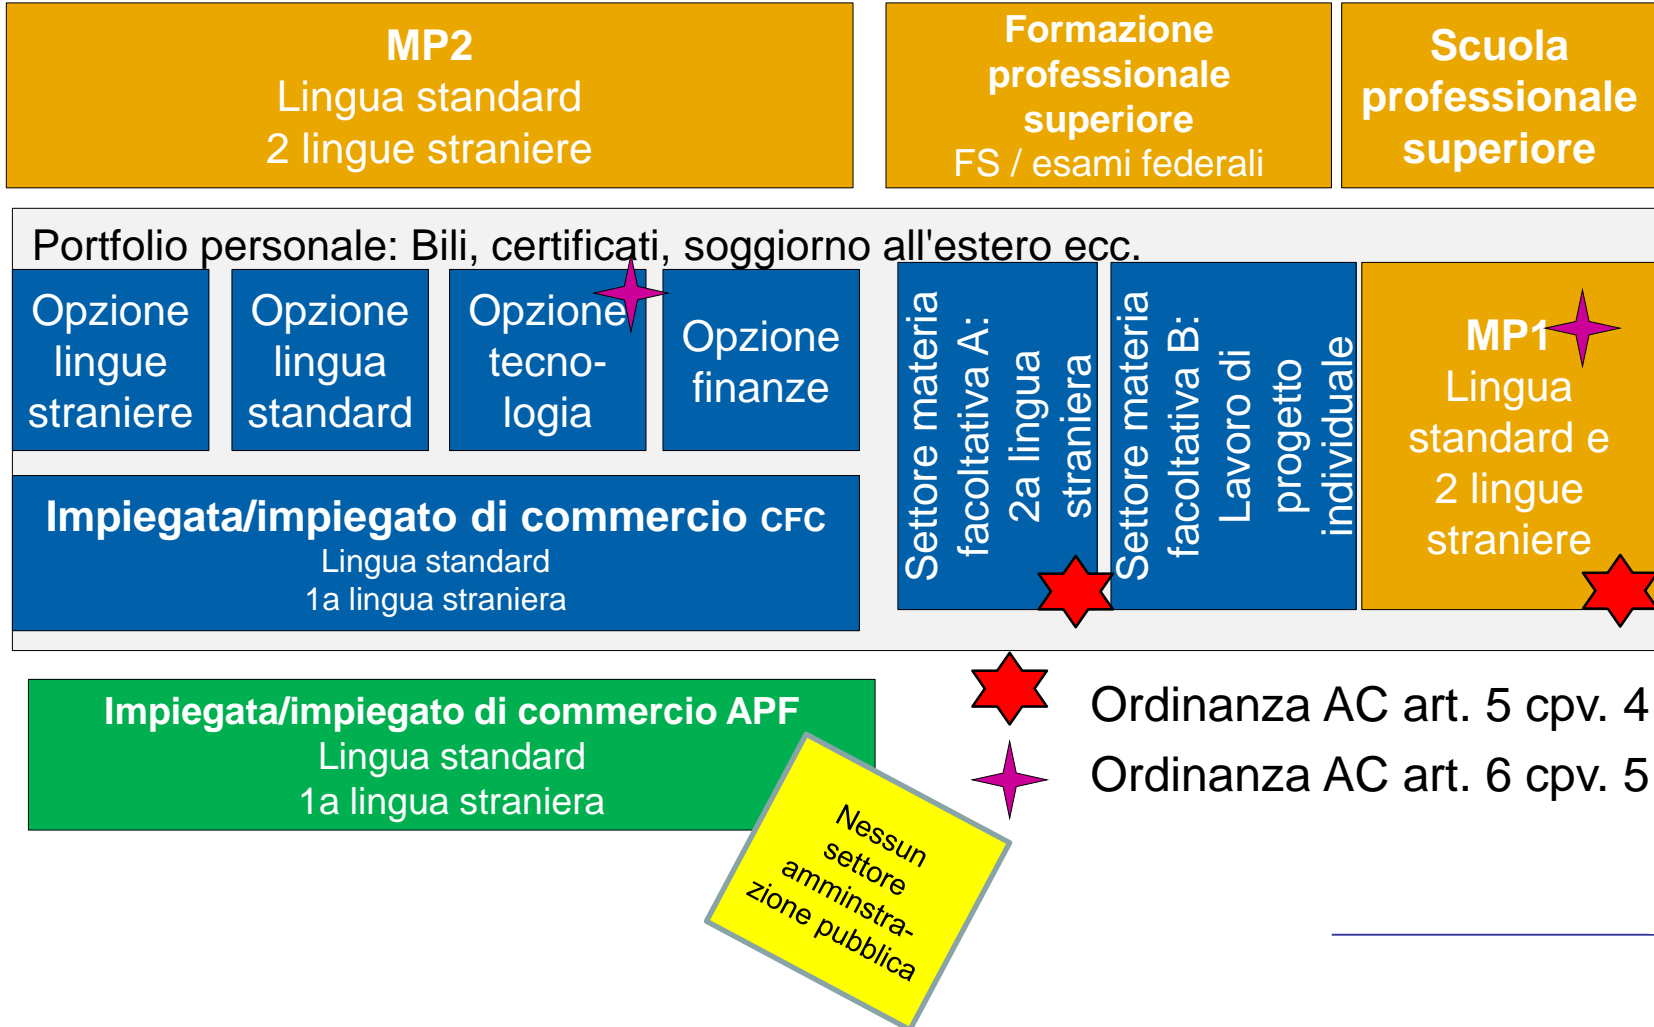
MP2
Lingua standard
2 lingue straniere

Formazione professionale superiore
FS / esami federali

Scuola professionale superiore

Portfolio personale: Bili, certificati, soggiorno all'estero ecc.

Opzione lingue straniere

Opzione lingua standard

Opzione tecnologia

Opzione finanze

Settore materia facoltativa A: 2a lingua straniera

Settore materia facoltativa B: Lavoro di progetto individuale

MP1
Lingua standard e 2 lingue straniere

Impiegata/impiegato di commercio CFC
Lingua standard
1a lingua straniera

Impiegata/impiegato di commercio APF
Lingua standard
1a lingua straniera

Nessun settore amminstrazione pubblica

Ordinanza AC art. 5 cpv. 4

Ordinanza AC art. 6 cpv. 5